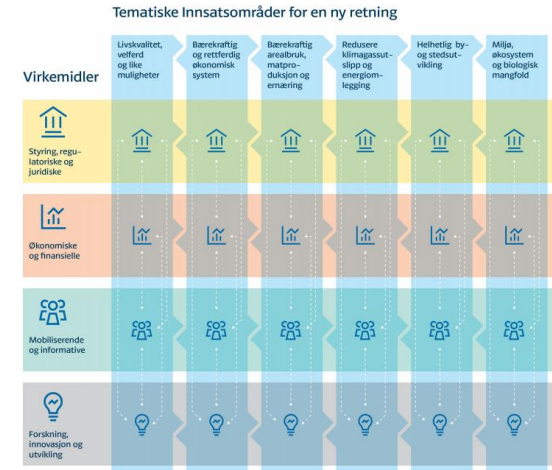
Tematiske Innsatsområder for en ny retning

Virkemidler

Livskvalitet, velferd og like muligheter

Bærekraftig og rettferdig økonomisk system

Bærekraftig arealbruk, matproduksjon og ernæring

Redusere klimagassutslipp og energiomlegging

Helhetlig by- og stedsutvikling

Miljø, økosystem og biologisk mangfold

Styring, regulatoriske og juridiske

Økonomiske og finansielle

Mobiliserende og informative

Forskning, innovasjon og utvikling